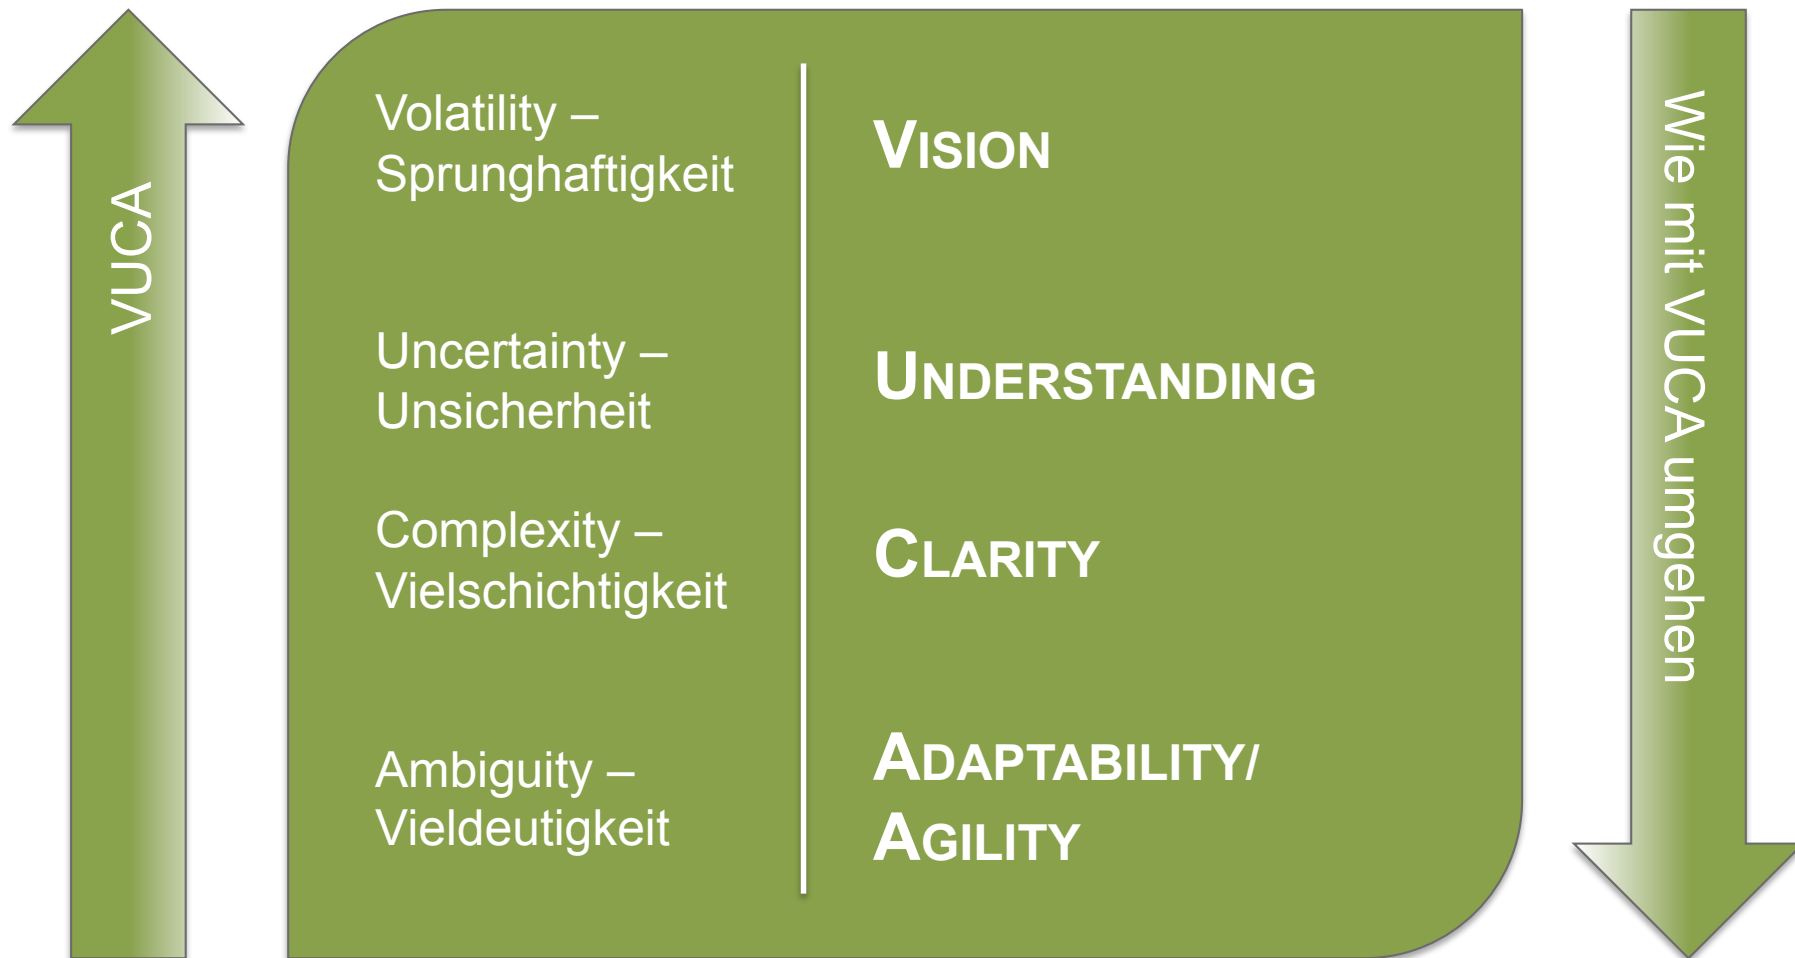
VUCA

Volatility – Sprunghaftigkeit

Uncertainty – Unsicherheit

Complexity – Vielschichtigkeit

Ambiguity – Vieldeutigkeit

VISION

UNDERSTANDING

CLARITY

ADAPTABILITY/ AGILITY

Wie mit VUCA umgehen